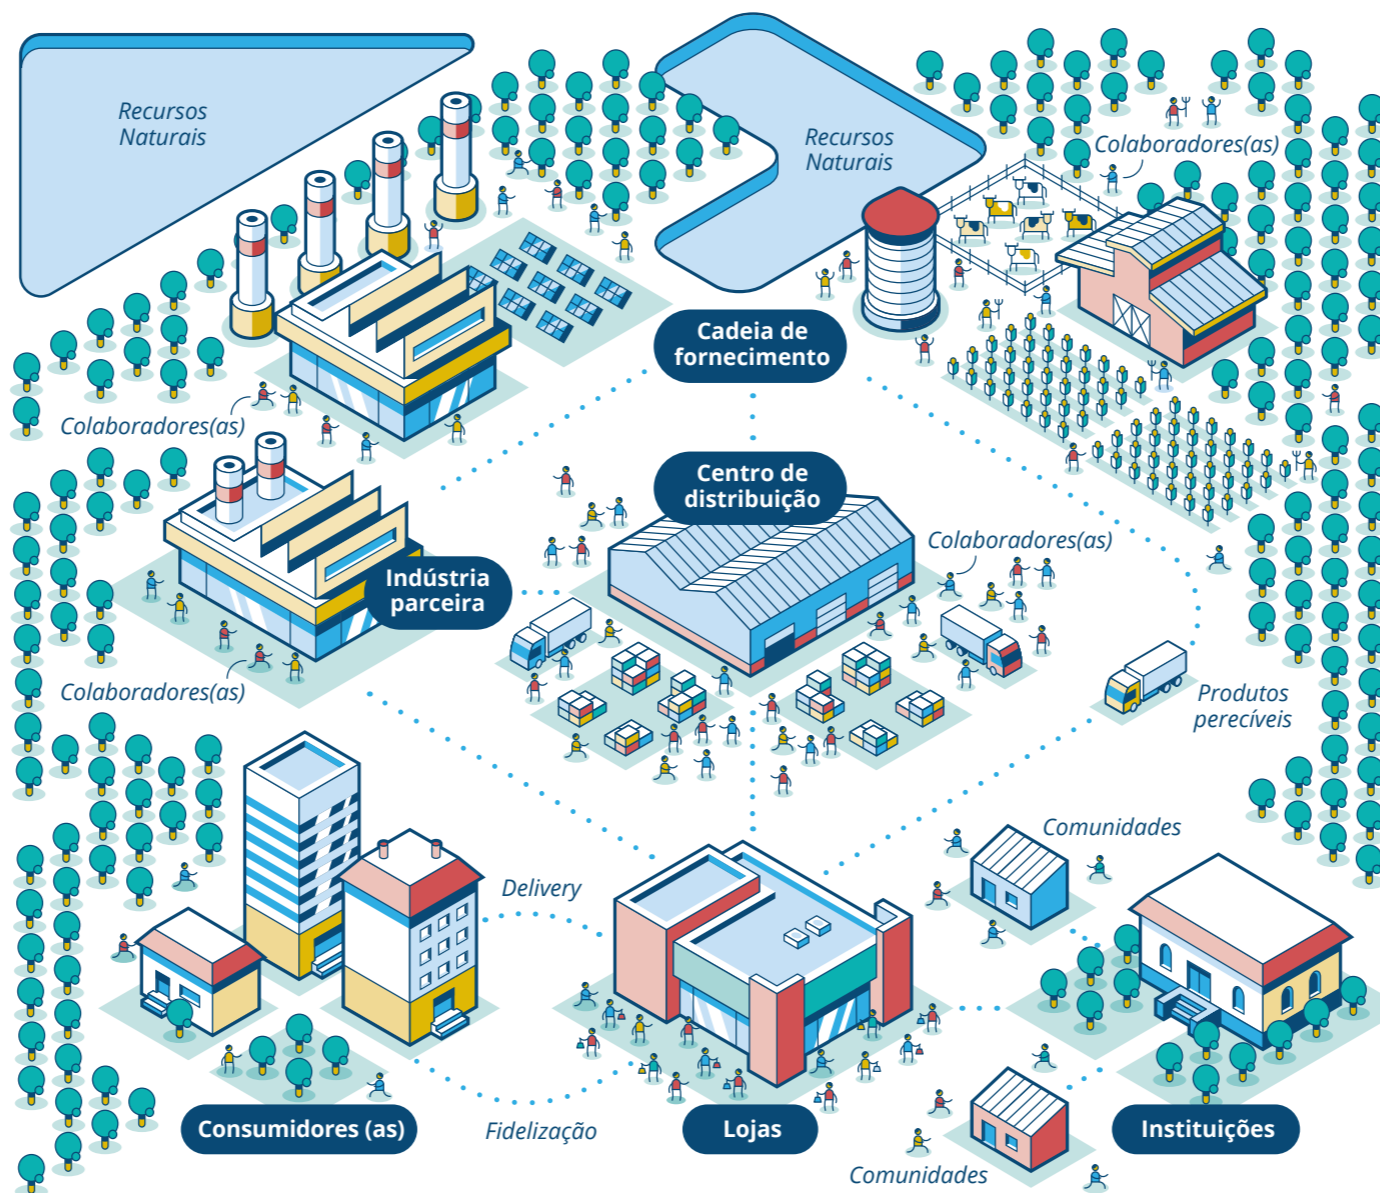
Recursos Naturais

Recursos Naturais

Colaboradores(as)

Cadeia de fornecimento

Colaboradores(as)

Centro de distribuição

Colaboradores(as)

Indústria parceira

Colaboradores(as)

Produtos perecíveis

Comunidades

Delivery

Consumidores (as)

Fidelização

Lojas

Instituições

Comunidades